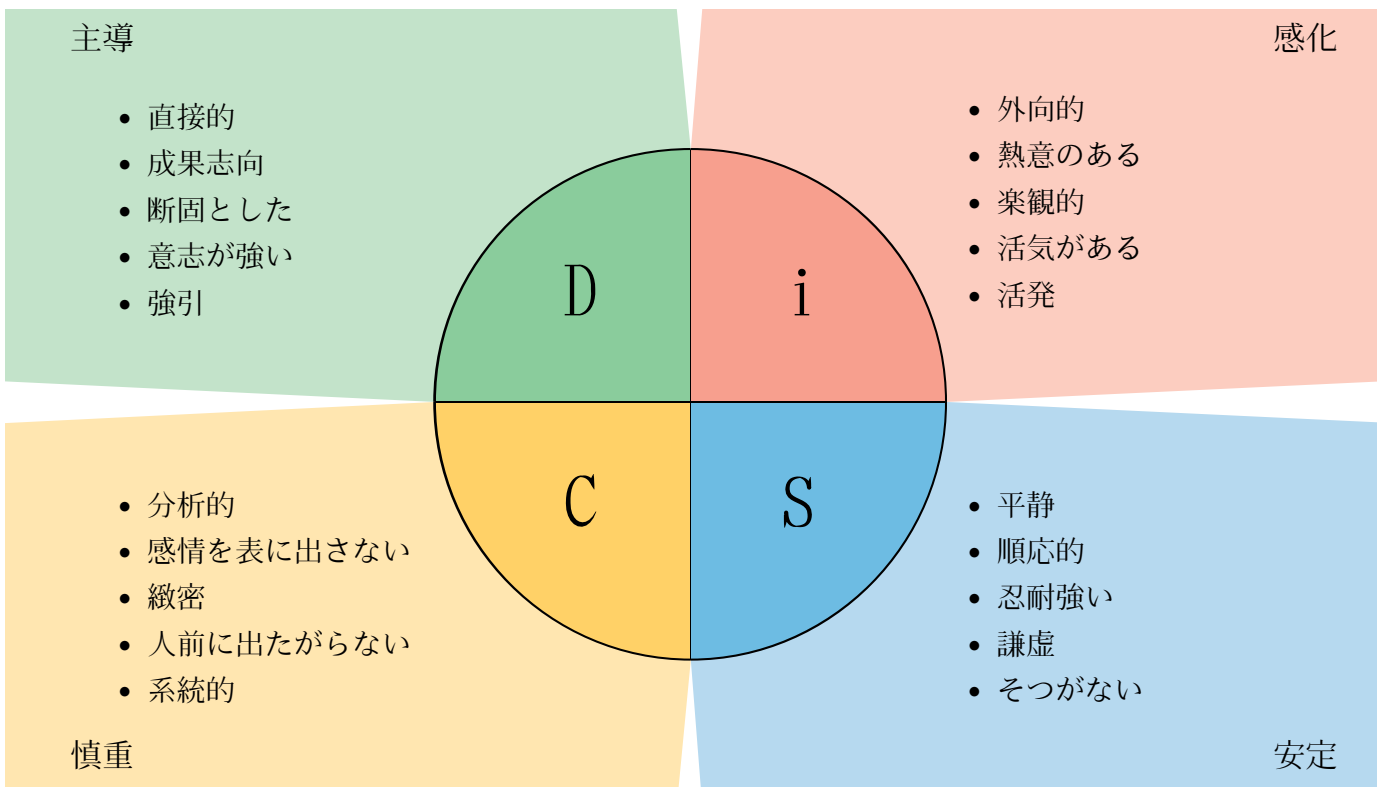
主導

- 直接的
- 成果志向
- 断固とした
- 意志が強い
- 強引

感化

- 外向的
- 熱意のある
- 楽観的
- 活気がある
- 活発

D

i

C

S

- 分析的
- 感情を表に出さない
- 緻密
- 人前に出たがらない
- 系統的

- 平静
- 順応的
- 忍耐強い
- 謙虚
- そつがない

慎重

安定